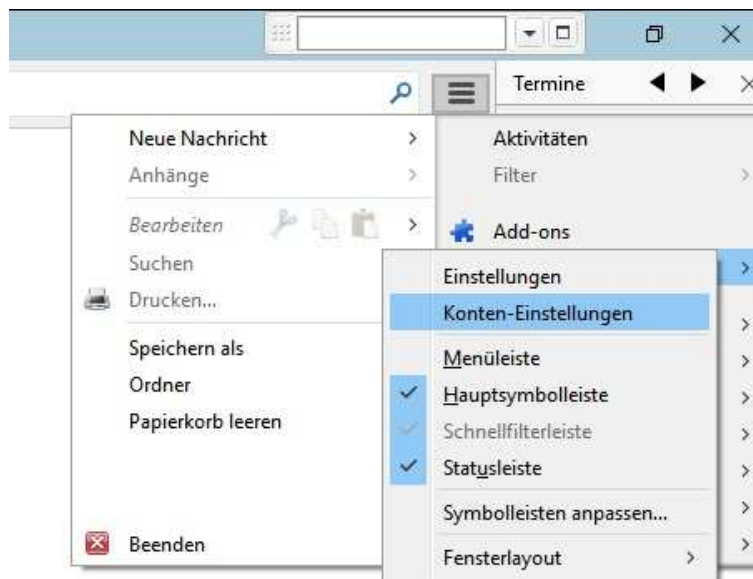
Termine

Neue Nachricht
Anhänge
Bearbeiten
Suchen
Drucken...
Speichern als
Ordner
Papierkorb leeren
Beenden

Aktivitäten
Filter
Add-ons

Einstellungen
Konten-Einstellungen
Menüleiste
Hauptsymbolleiste
Schnellfilterleiste
Statusleiste
Symbolleisten anpassen...
Fensterlayout